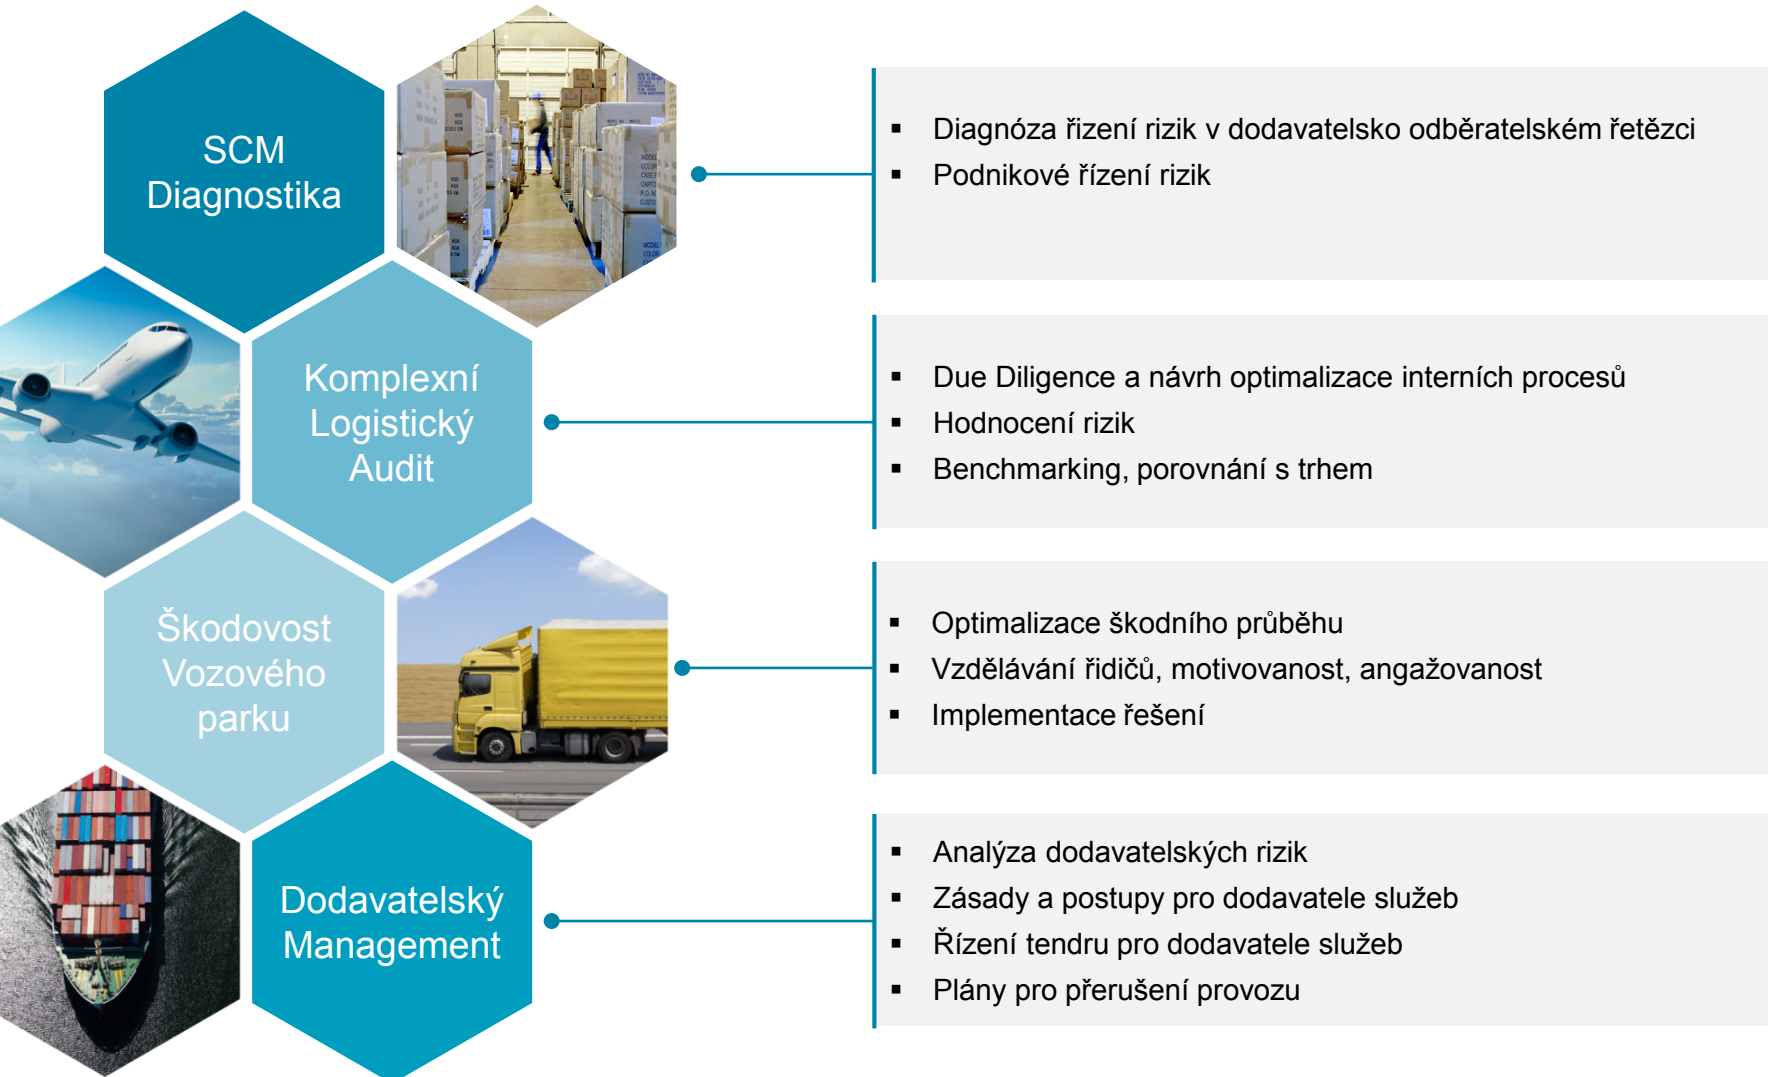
SCM Diagnostika

- Diagnóza řízení rizik v dodavatelsko odběratelském řetězci
- Podnikové řízení rizik

Komplexní Logistický Audit

- Due Diligence a návrh optimalizace interních procesů
- Hodnocení rizik
- Benchmarking, porovnání s trhem

Škodovost Vozového parku

- Optimalizace škodního průběhu
- Vzdělávání řidičů, motivovanost, angažovanost
- Implementace řešení

Dodavatelský Management

- Analýza dodavatelských rizik
- Zásady a postupy pro dodavatele služeb
- Řízení tendru pro dodavatele služeb
- Plány pro přerušení provozu